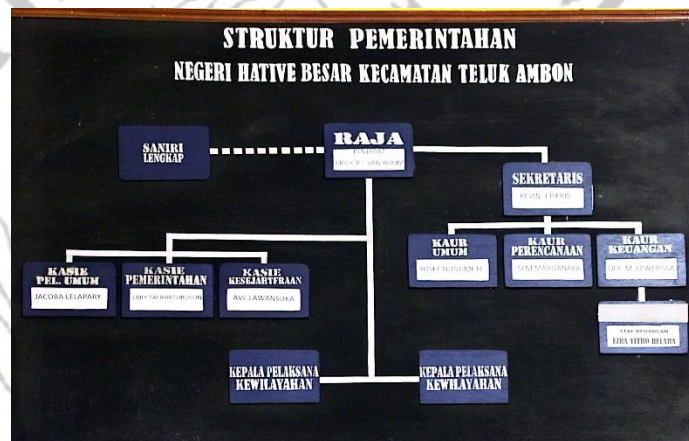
STRUKTUR PEMERINTAHAN
NEGERI HATIVE BESAR KECAMATAN TELUK AMBON

SANIRI LENGKAP

RAJA
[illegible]
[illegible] VAN ROUW

SEKRETARIS
KEVIN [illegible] PIERIS

KASIE PEL. UMUM
JACOBA LELAPARY

KASIE PEMERINTAHAN
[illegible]

KASIE KESEJAHTERAAN
AVE LAWANSUKA

KAUR UMUM
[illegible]

KAUR PERENCANAAN
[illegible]

KAUR KEUANGAN
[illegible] M. LEWERISSA

STAF KEUANGAN
EIRA YITRO HEHANUSSA

KEPALA PELAKSANA KEWILAYAHAN

KEPALA PELAKSANA KEWILAYAHAN